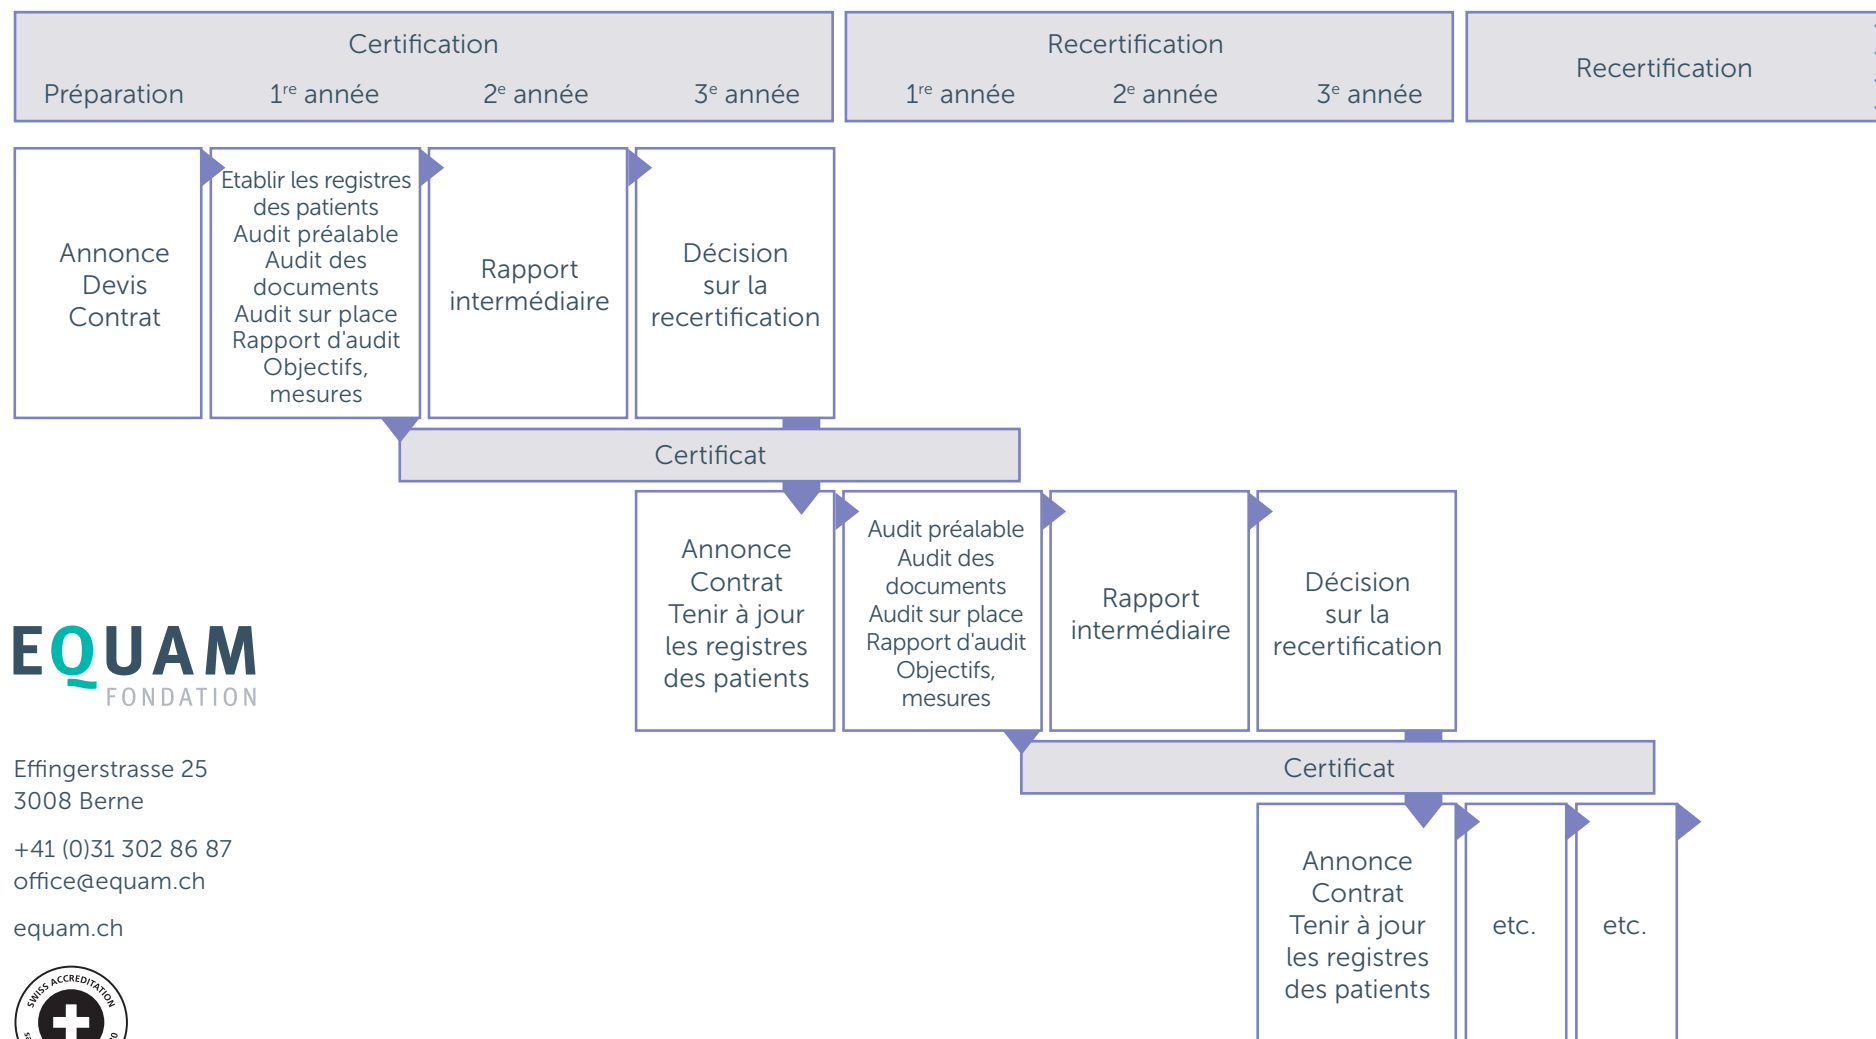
Certification

Préparation 1re année 2e année 3e année

Recertification

1re année 2e année 3e année

Recertification

Annonce
Devis
Contrat

Etablir les registres des patients
Audit préalable
Audit des documents
Audit sur place
Rapport d'audit
Objectifs, mesures

Rapport intermédiaire

Décision sur la recertification

Certificat

Annonce
Contrat
Tenir à jour les registres des patients

Audit préalable
Audit des documents
Audit sur place
Rapport d'audit
Objectifs, mesures

Rapport intermédiaire

Décision sur la recertification

Certificat

Annonce
Contrat
Tenir à jour les registres des patients

etc.

etc.

EQUAM
FONDATION

Effingerstrasse 25
3008 Berne

+41 (0)31 302 86 87
office@equam.ch

equam.ch

SWISS ACCREDITATION